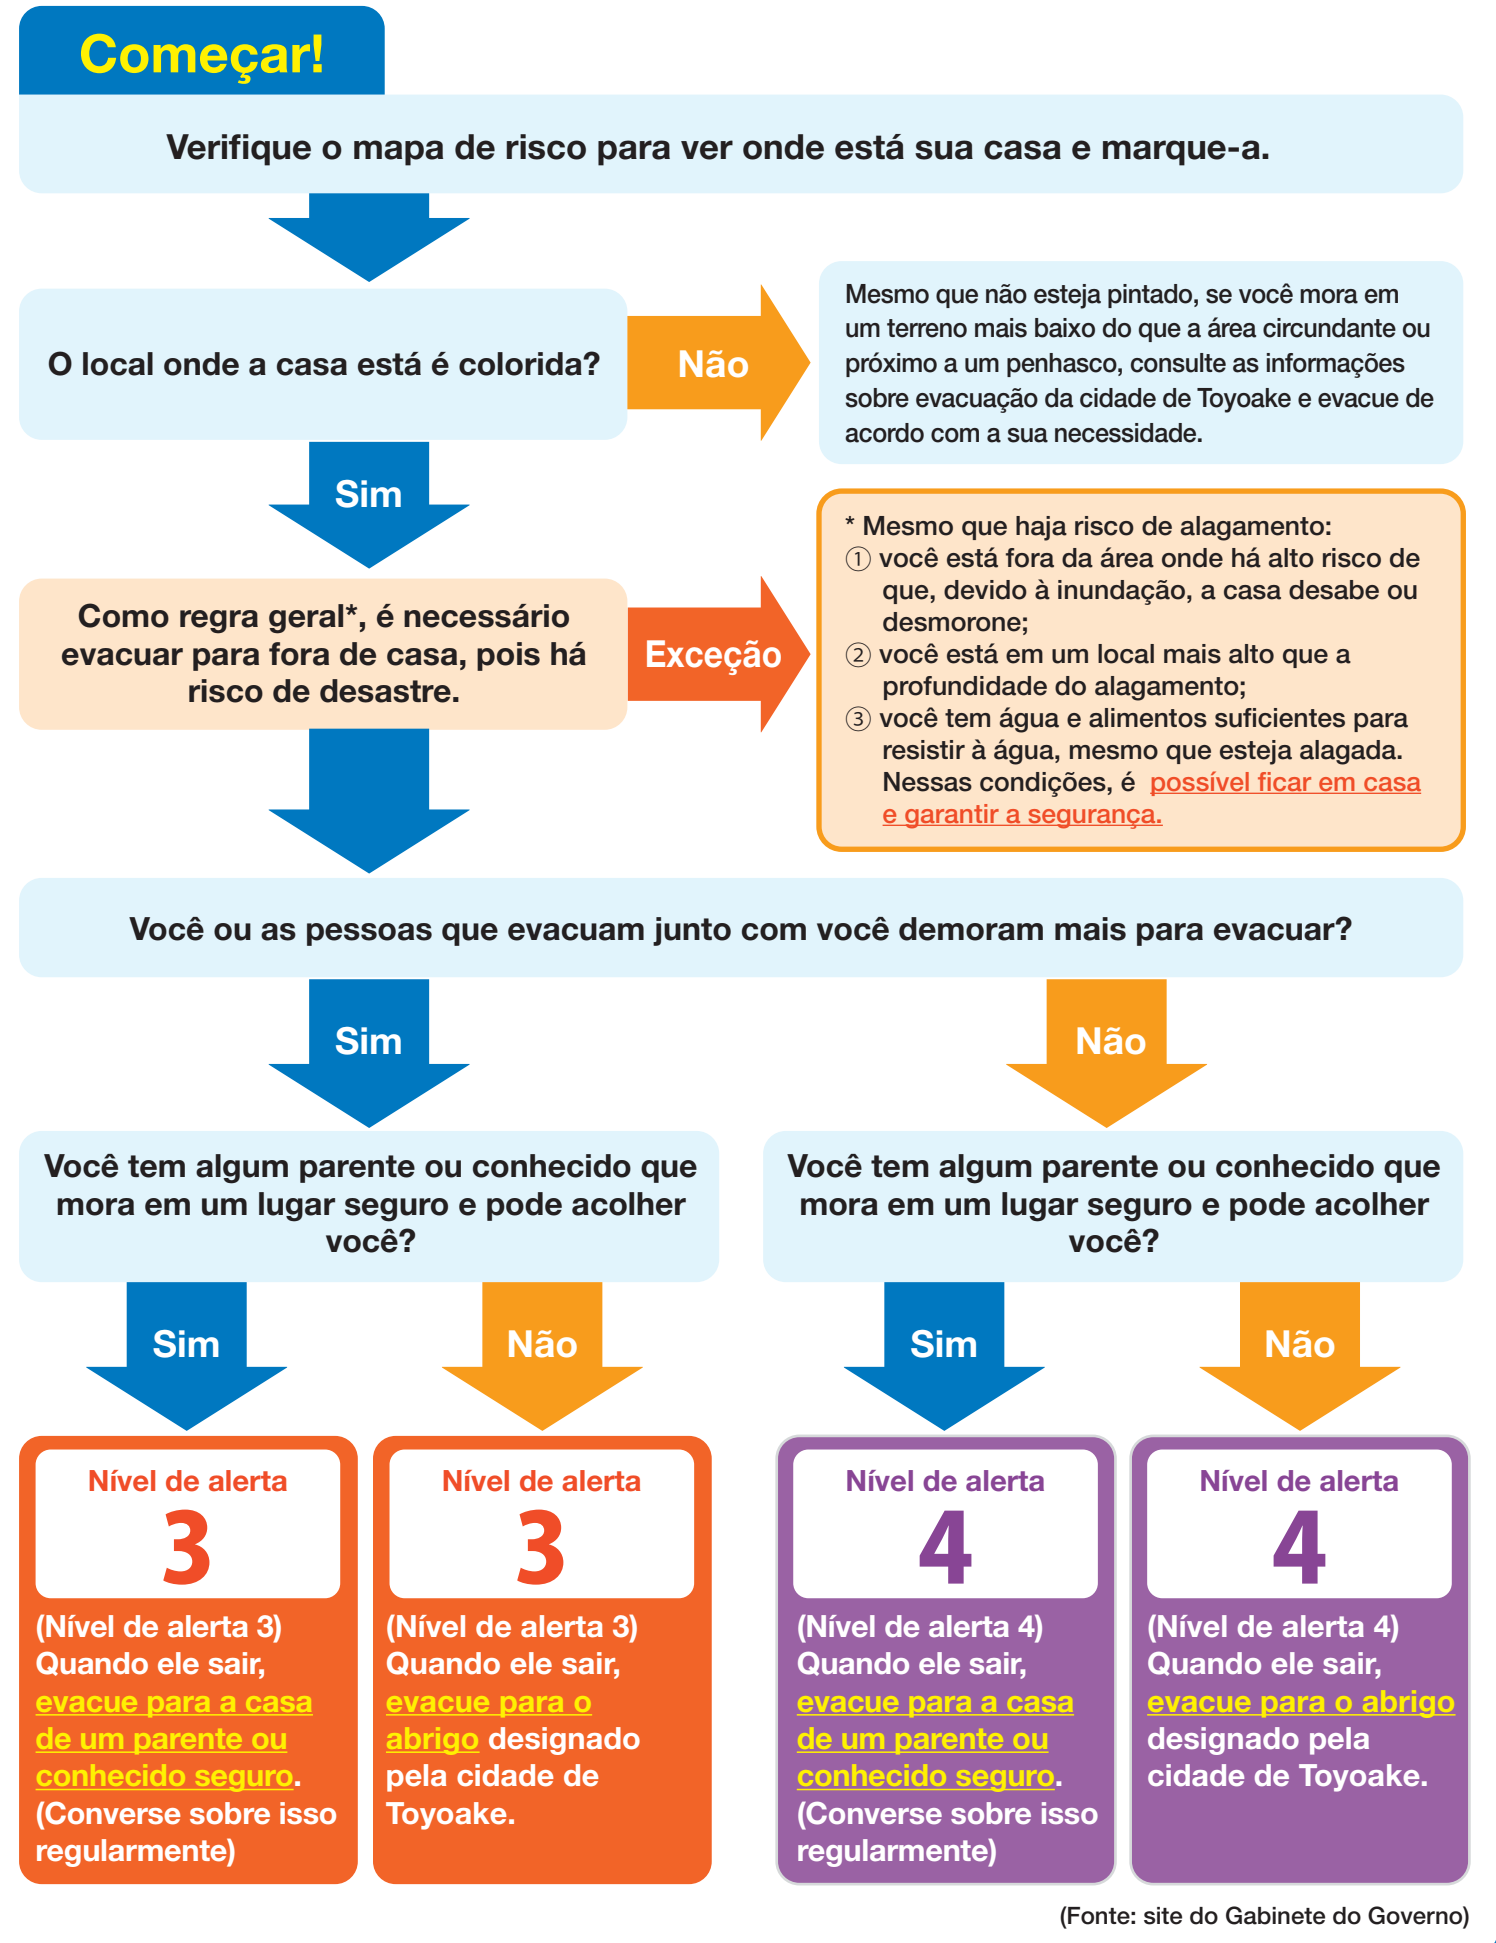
Começar!

Verifique o mapa de risco para ver onde está sua casa e marque-a.

O local onde a casa está é colorida?

Não

Mesmo que não esteja pintado, se você mora em um terreno mais baixo do que a área circundante ou próximo a um penhasco, consulte as informações sobre evacuação da cidade de Toyoake e evacue de acordo com a sua necessidade.

Sim

Como regra geral*, é necessário evacuar para fora de casa, pois há risco de desastre.

Exceção

* Mesmo que haja risco de alagamento:
① você está fora da área onde há alto risco de que, devido à inundação, a casa desabe ou desmorone;
② você está em um local mais alto que a profundidade do alagamento;
③ você tem água e alimentos suficientes para resistir à água, mesmo que esteja alagada.
Nessas condições, é possível ficar em casa e garantir a segurança.

Você ou as pessoas que evacuam junto com você demoram mais para evacuar?

Sim

Não

Você tem algum parente ou conhecido que mora em um lugar seguro e pode acolher você?

Você tem algum parente ou conhecido que mora em um lugar seguro e pode acolher você?

Sim

Não

Sim

Não

Nível de alerta
3
(Nível de alerta 3)
Quando ele sair, evacue para a casa de um parente ou conhecido seguro.
(Converse sobre isso regularmente)

Nível de alerta
3
(Nível de alerta 3)
Quando ele sair, evacue para o abrigo designado pela cidade de Toyoake.

Nível de alerta
4
(Nível de alerta 4)
Quando ele sair, evacue para a casa de um parente ou conhecido seguro.
(Converse sobre isso regularmente)

Nível de alerta
4
(Nível de alerta 4)
Quando ele sair, evacue para o abrigo designado pela cidade de Toyoake.

(Fonte: site do Gabinete do Governo)